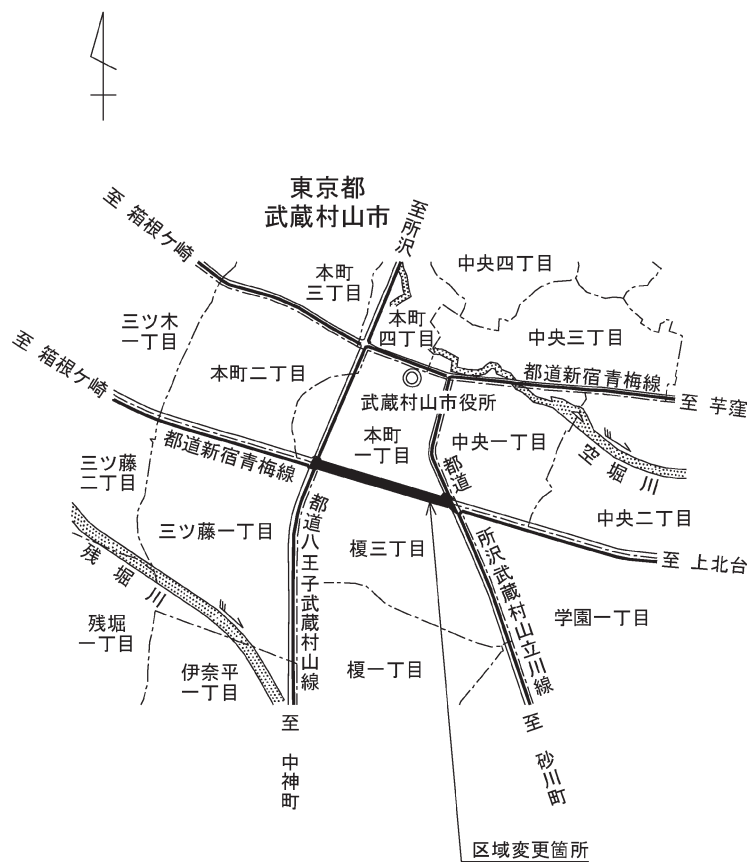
東京都
武蔵村山市

至 箱根ケ崎

至所沢

中央四丁目

本町三丁目

本町四丁目

中央三丁目

三ツ木一丁目

至 箱根ケ崎

本町二丁目

都道新宿青梅線

至 芋窪

武蔵村山市役所

空堀川

都道新宿青梅線

本町一丁目

中央一丁目

都道

三ツ藤二丁目

三ツ藤一丁目

都道八王子武蔵村山線

中央二丁目

榎三丁目

所沢武蔵村山立川線

至 上北台

残堀川

学園一丁目

残堀一丁目

伊奈平一丁目

榎一丁目

至 中神町

至 砂川町

区域変更箇所